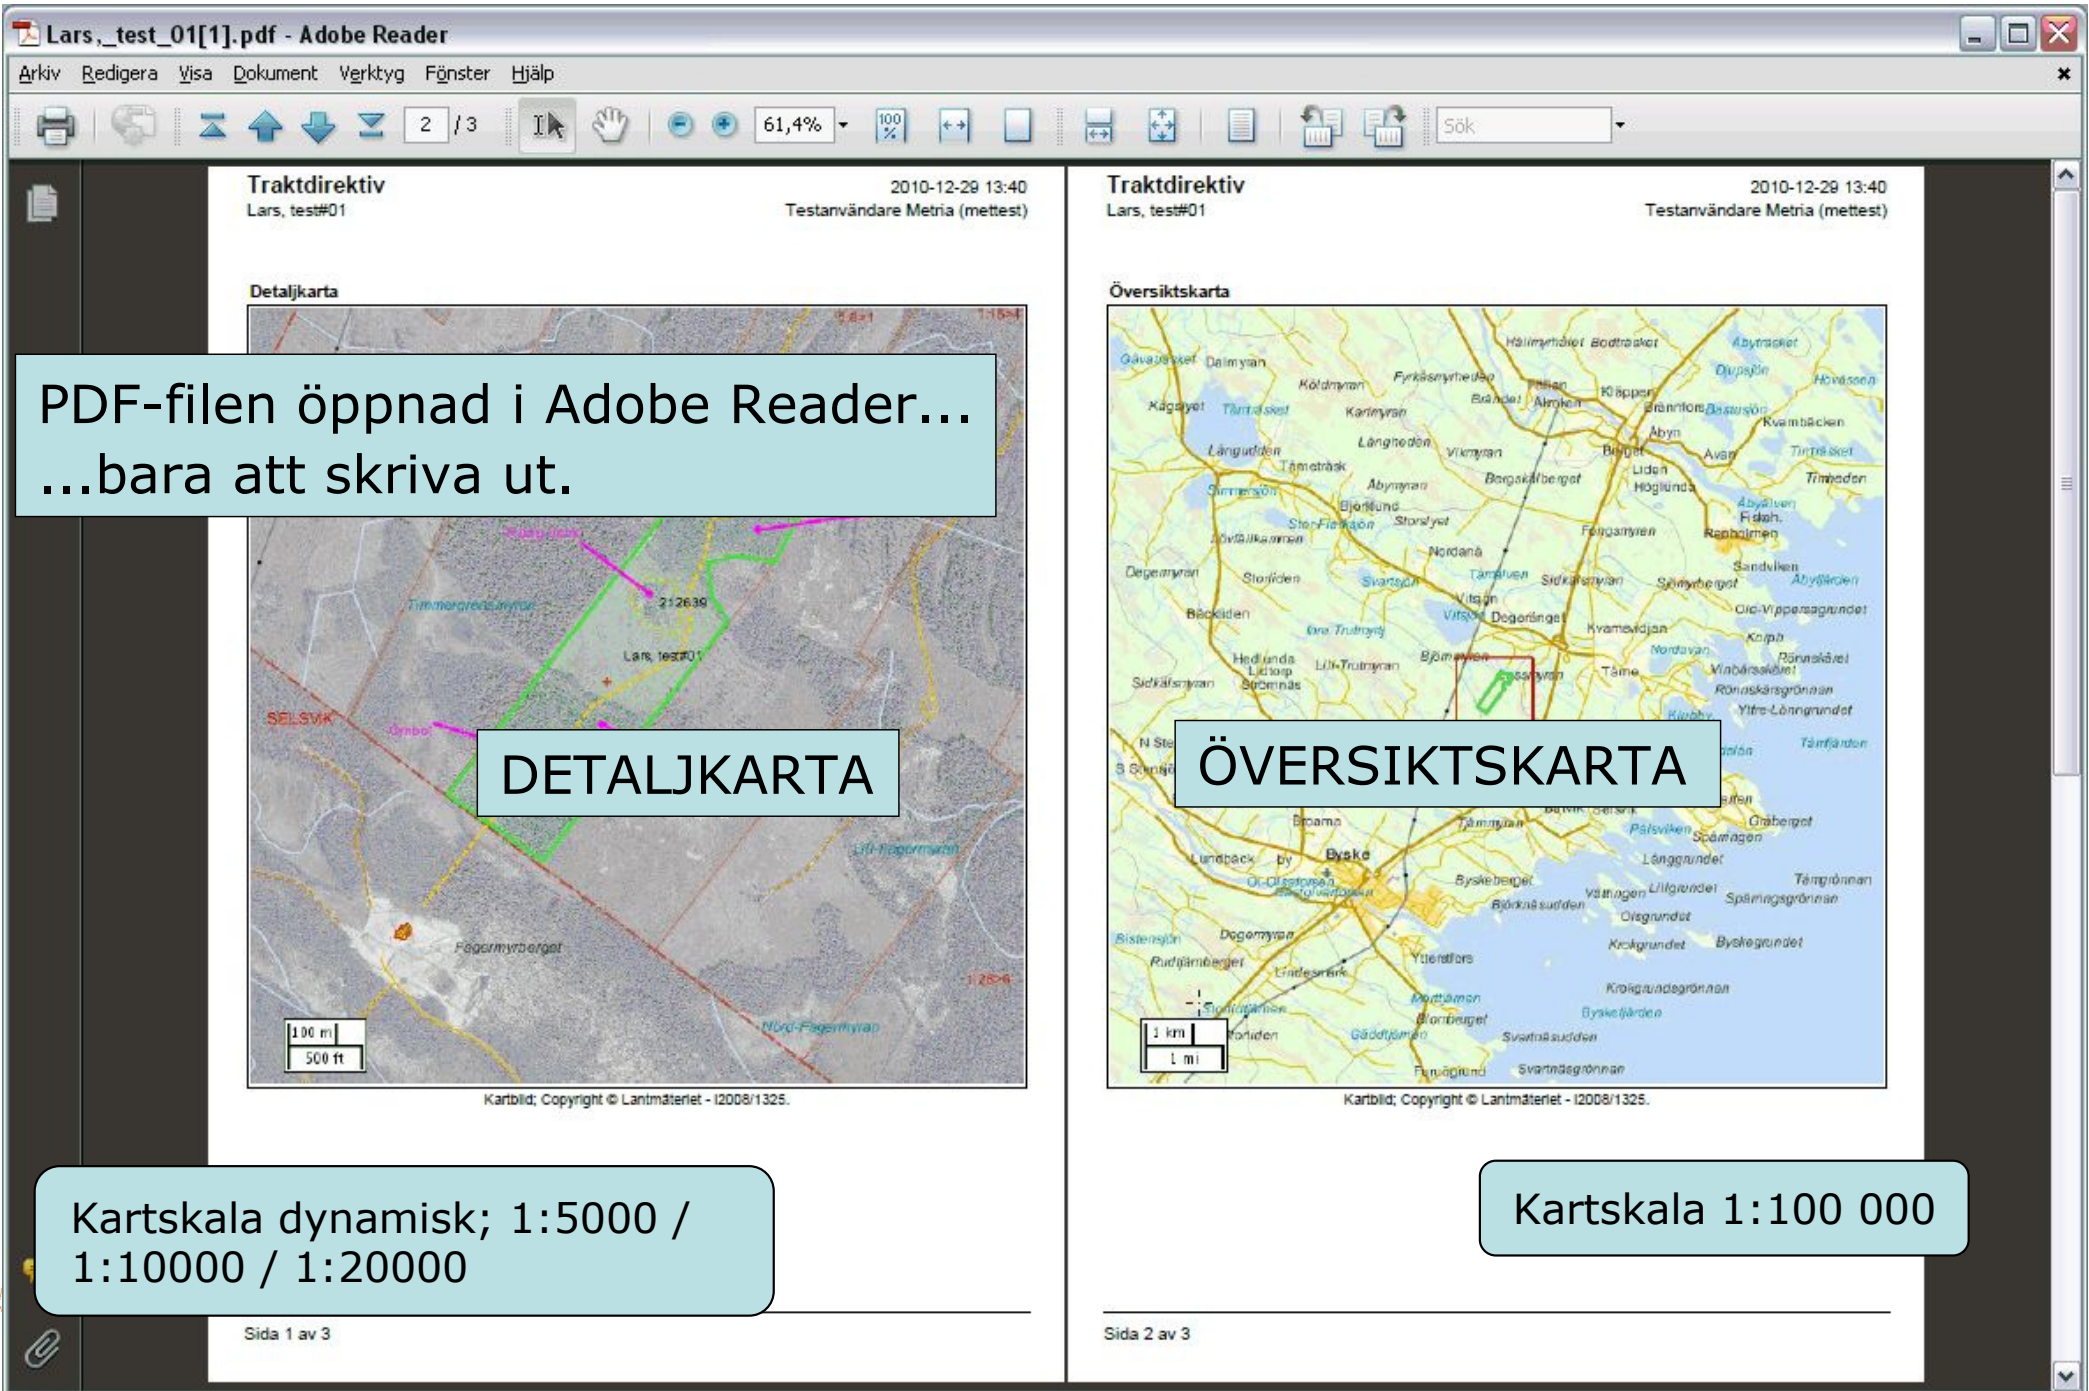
Lars,_test_01[1].pdf - Adobe Reader

Arkiv Redigera Visa Dokument Verktyg Fönster Hjälp

2 / 3 61,4% Sök

Traktdirektiv
Lars, test#01

2010-12-29 13:40
Testanvändare Metria (mettest)

Detaljkarta

PDF-filen öppnad i Adobe Reader...
...bara att skriva ut.

212639
Lars, test#01
SELSVIK
Timmergrensmyran
Fagermyrberget
Nörd-Fagermyran
DETALJKARTA

100 m
500 ft

Kartbild; Copyright © Lantmäteriet - I2008/1325.

Kartskala dynamisk; 1:5000 / 1:10000 / 1:20000

Sida 1 av 3

Traktdirektiv
Lars, test#01

2010-12-29 13:40
Testanvändare Metria (mettest)

Översiktskarta

Dalmyran
Kågayet
Långudden
Bjorklund
Nordana
Storliden
Bäckliden
Degeränget
Hedlunda
Kvarnbäcken
Byske
Ytterfors
ÖVERSIKTSKARTA

1 km
1 mi

Kartbild; Copyright © Lantmäteriet - I2008/1325.

Kartskala 1:100 000

Sida 2 av 3